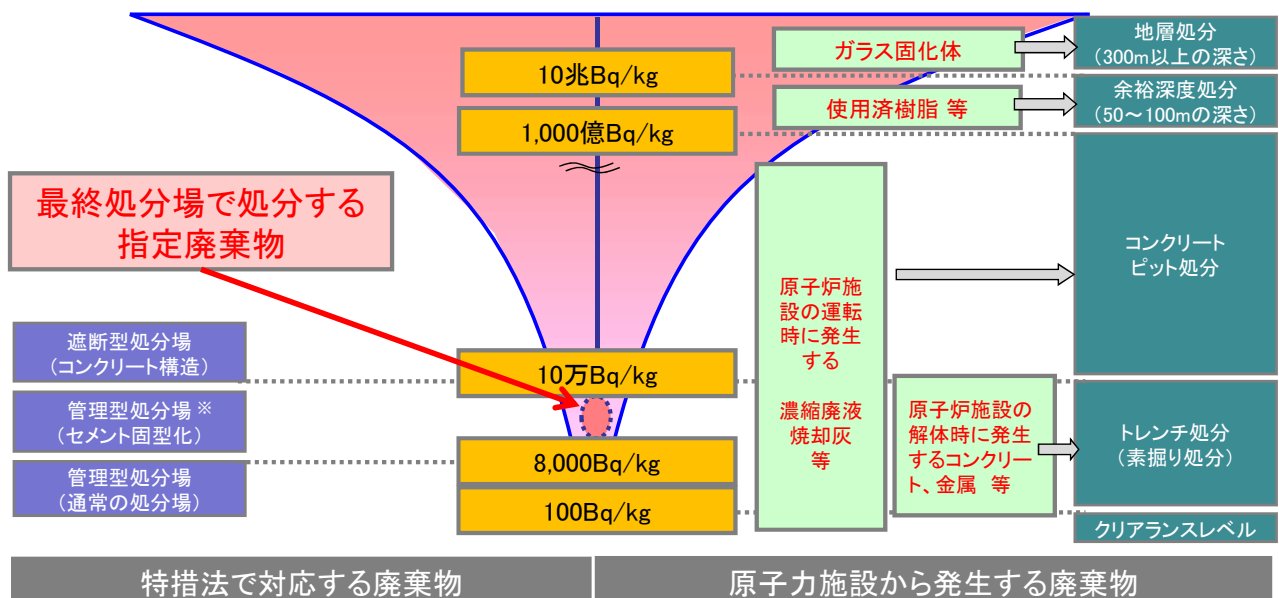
10兆Bq/kg

1,000億Bq/kg

ガラス固化体

地層処分
（300m以上の深さ）

使用済樹脂 等

余裕深度処分
（50～100mの深さ）

最終処分場で処分する指定廃棄物

原子炉施設の運転時に発生する

濃縮廃液
焼却灰
等

コンクリート
ピット処分

遮断型処分場
（コンクリート構造）

10万Bq/kg

管理型処分場 ※
（セメント固型化）

原子炉施設の解体時に発生するコンクリート、金属 等

トレンチ処分
（素掘り処分）

管理型処分場
（通常の処分場）

8,000Bq/kg

100Bq/kg

クリアランスレベル

特措法で対応する廃棄物

原子力施設から発生する廃棄物